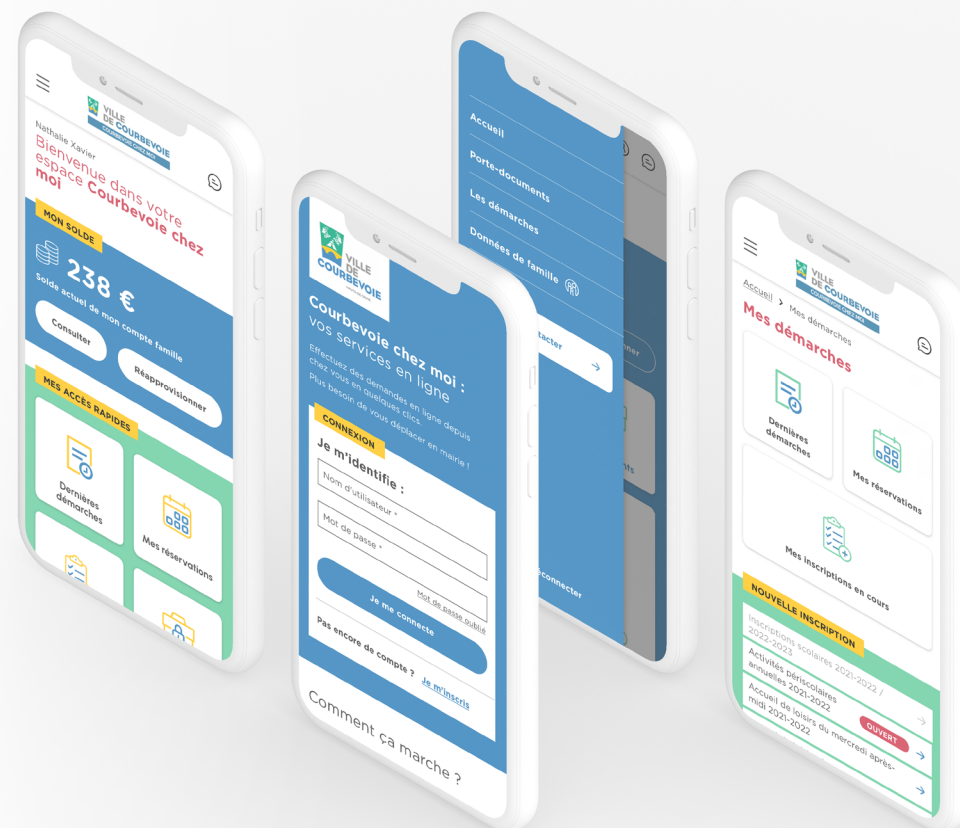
VILLE DE COURBEVOIE
COURBEVOIE CHEZ MOI

Nathalie Xavier
Bienvenue dans votre espace Courbevoie chez moi

MON SOLDE
238 €
Solde actuel de mon compte famille
Consulter
Réapprovisionner

MES ACCÈS RAPIDES
Dernières démarches
Mes réservations

VILLE DE COURBEVOIE
Courbevoie chez moi : vos services en ligne
Effectuez des demandes en ligne depuis chez vous en quelques clics. Plus besoin de vous déplacer en mairie !

CONNEXION
Je m'identifie :
Nom d'utilisateur *
Mot de passe *
Mot de passe oublié
Je me connecte
Pas encore de compte ? Je m'inscris

Comment ça marche ?

Accueil
Porte-documents
Les démarches
Données de famille
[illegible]tacter
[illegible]éconnecter

VILLE DE COURBEVOIE
COURBEVOIE CHEZ MOI
Accueil > Mes démarches
Mes démarches
Dernières démarches
Mes réservations
Mes inscriptions en cours

NOUVELLE INSCRIPTION
Inscriptions scolaires 2021-2022 / 2022-2023
Activités périscolaires annuelles 2021-2022
Accueil de loisirs du mercredi après-midi 2021-2022
OUVERT